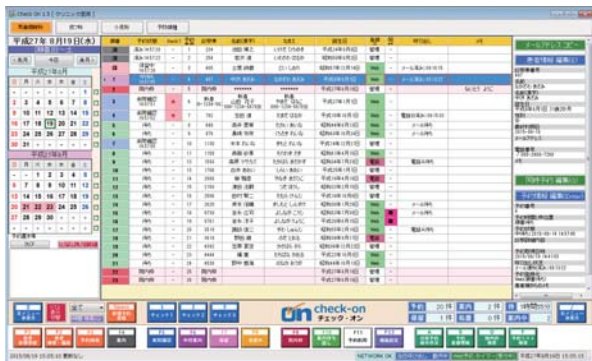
平成27年 8月19日(水)

平成27年8月

| 日 | 月 | 火 | 水 | 木 | 金 | 土 |
|---|---|---|---|---|---|---|
| | | | | | | 1 |
| 2 | 3 | 4 | 5 | 6 | 7 | 8 |
| 9 | 10 | 11 | 12 | 13 | 14 | 15 |
| 16 | 17 | 18 | 19 | 20 | 21 | 22 |
| 23 | 24 | 25 | 26 | 27 | 28 | 29 |
| 30 | 31 | | | | | |

平成27年9月

| 日 | 月 | 火 | 水 | 木 | 金 | 土 |
|---|---|---|---|---|---|---|
| | | 1 | 2 | 3 | 4 | 5 |
| 6 | 7 | 8 | 9 | 10 | 11 | 12 |
| 13 | 14 | 15 | 16 | 17 | 18 | 19 |
| 20 | 21 | 22 | 23 | 24 | 25 | 26 |
| 27 | 28 | 29 | 30 | | | |

check-on
チェック・オン

NETWORK OK